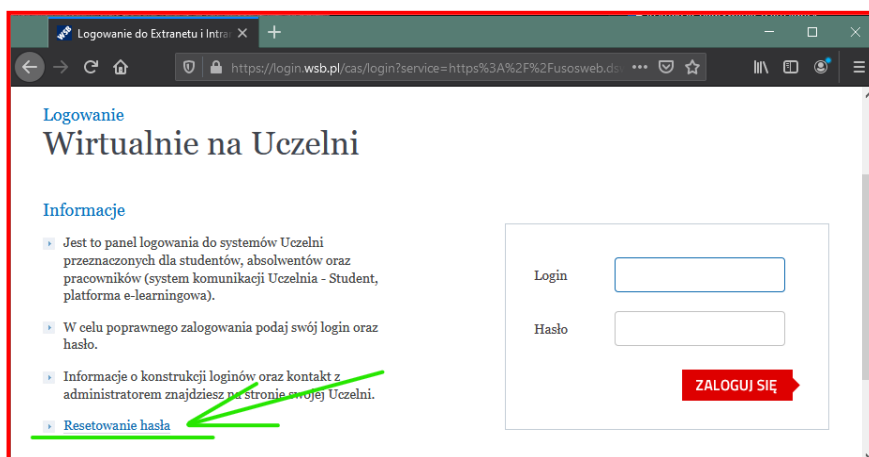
Logowanie do Extranetu i Intra

https://login.wsb.pl/cas/login?service=https%3A%2F%2Fusosweb.ds

Logowanie
Wirtualnie na Uczelni

Informacje

Jest to panel logowania do systemów Uczelni przeznaczonych dla studentów, absolwentów oraz pracowników (system komunikacji Uczelnia - Student, platforma e-learningowa).

W celu poprawnego zalogowania podaj swój login oraz hasło.

Informacje o konstrukcji loginów oraz kontakt z administratorem znajdziesz na stronie swojej Uczelni.

Resetowanie hasła

Login

Hasło

ZALOGUJ SIĘ